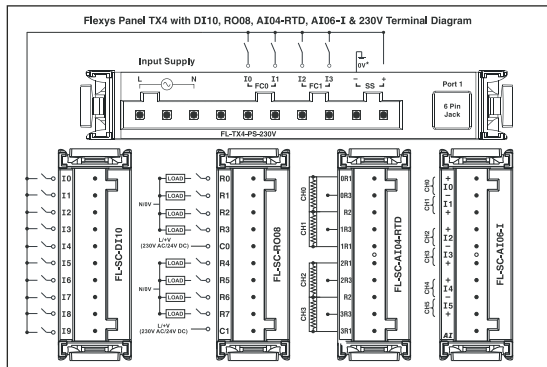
Flexys Panel TX4 with DI10, RO08, AI04-RTD, AI06-I & 230V Terminal Diagram

Input Supply

L N

I0 I1 I2 I3 - +

FC0 FC1 SS

0V*

Port 1

6 Pin Jack

FL-TX4-PS-230V

I0
I1
I2
I3
I4
I5
I6
I7
I8
I9

FL-SC-DI10

LOAD
LOAD
LOAD
LOAD
N/0V
L/+V
(230V AC/24V DC)
LOAD
LOAD
LOAD
LOAD
N/0V
L/+V
(230V AC/24V DC)

R0
R1
R2
R3
C0
R4
R5
R6
R7
C1

FL-SC-RO08

CH0
CH1
CH2
CH3

0R1
0R3
R2
1R3
1R1
2R1
2R3
R2
3R3
3R1

FL-SC-AI04-RTD

CH0
CH1
CH2
CH3
CH4
CH5

+
I0
-
I1
+
+
I2
-
I3
+
+
I4
-
I5
+

AI

FL-SC-AI06-I